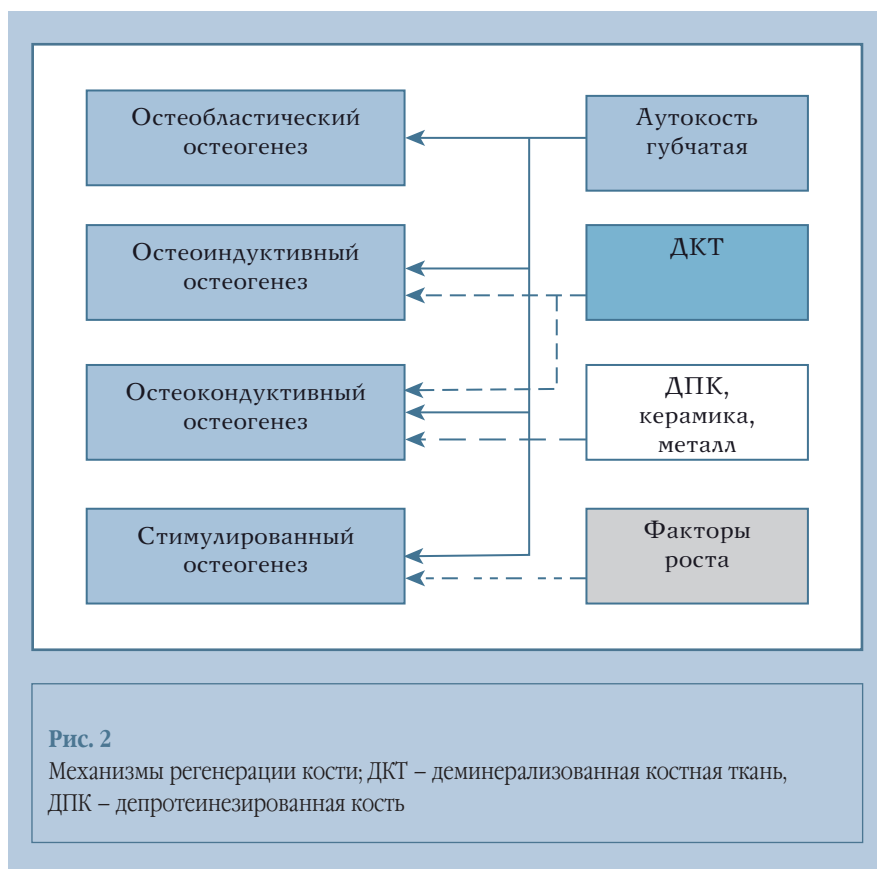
Остеобластический остеогенез

Аутокость губчатая

Остеоиндуктивный остеогенез

ДКТ

Остеокондуктивный остеогенез

ДПК, керамика, металл

Стимулированный остеогенез

Факторы роста

Рис. 2
Механизмы регенерации кости; ДКТ – деминерализованная костная ткань, ДПК – депротеинезированная кость